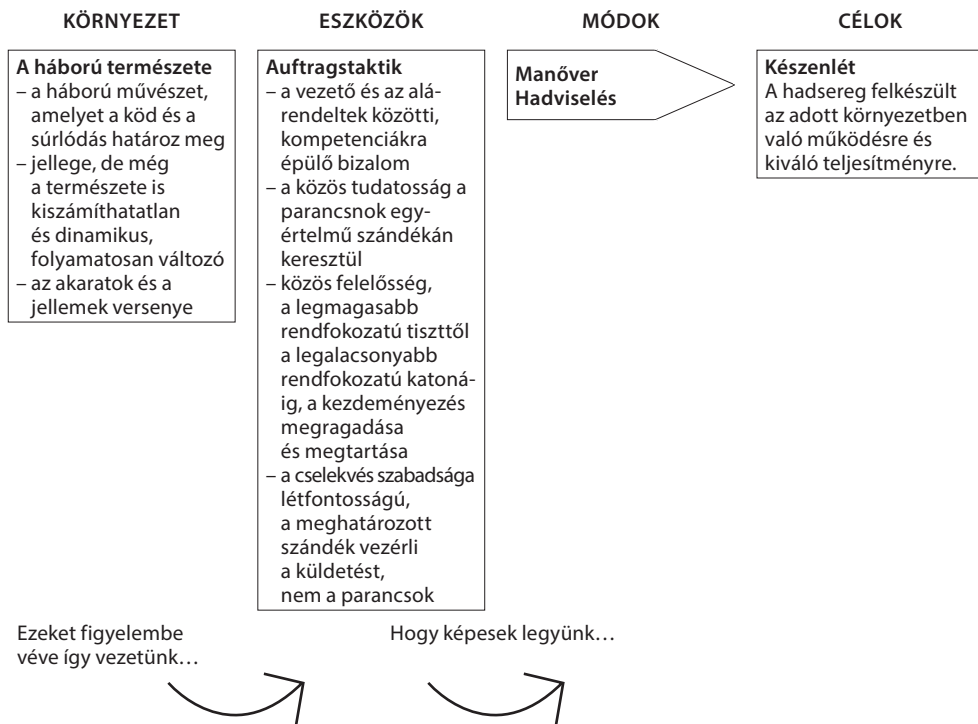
KÖRNYEZET

A háború természete
– a háború művészet, amelyet a köd és a súrlódás határoz meg
– jellege, de még a természete is kiszámíthatatlan és dinamikus, folyamatosan változó
– az akaratok és a jellemek versenye

ESZKÖZÖK

Auftragstaktik
– a vezető és az alárendeltek közötti, kompetenciákra épülő bizalom
– a közös tudatosság a parancsnok egyértelmű szándékán keresztül
– közös felelősség, a legmagasabb rendfokozatú tiszttől a legalacsonyabb rendfokozatú katonáig, a kezdeményezés megragadása és megtartása
– a cselekvés szabadsága létfontosságú, a meghatározott szándék vezérli a küldetést, nem a parancsok

MÓDOK

Manőver Hadviselés

CÉLOK

Készenlét
A hadsereg felkészült az adott környezetben való működésre és kiváló teljesítményre.

Ezeket figyelembe véve így vezetünk…

Hogy képesek legyünk…